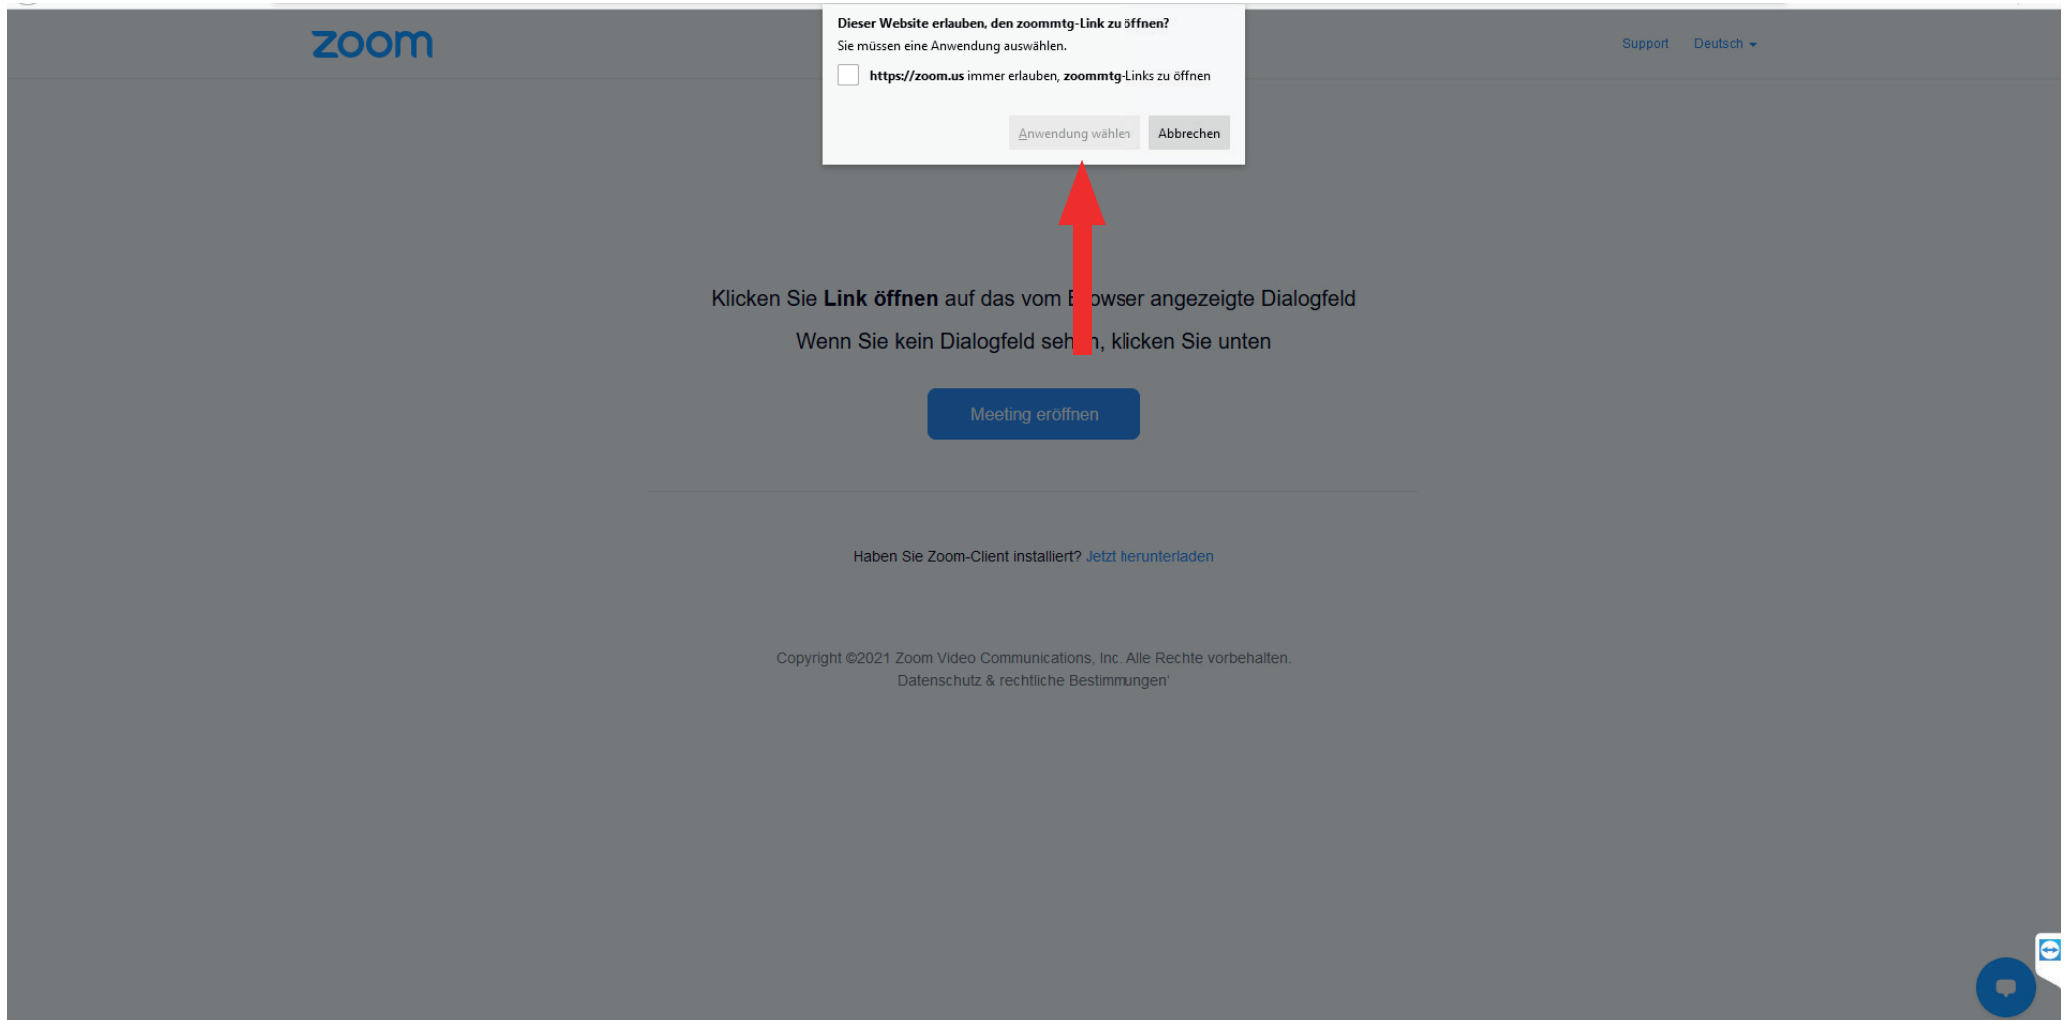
zoom

Dieser Website erlauben, den zoommtg-Link zu öffnen?

Sie müssen eine Anwendung auswählen.

https://zoom.us immer erlauben, zoommtg-Links zu öffnen

Anwendung wählen Abbrechen

Support Deutsch

Klicken Sie **Link öffnen** auf das vom B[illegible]owser angezeigte Dialogfeld

Wenn Sie kein Dialogfeld seh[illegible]n, klicken Sie unten

Meeting eröffnen

Haben Sie Zoom-Client installiert? Jetzt herunterladen

Copyright ©2021 Zoom Video Communications, Inc. Alle Rechte vorbehalten.

Datenschutz & rechtliche Bestimmungen